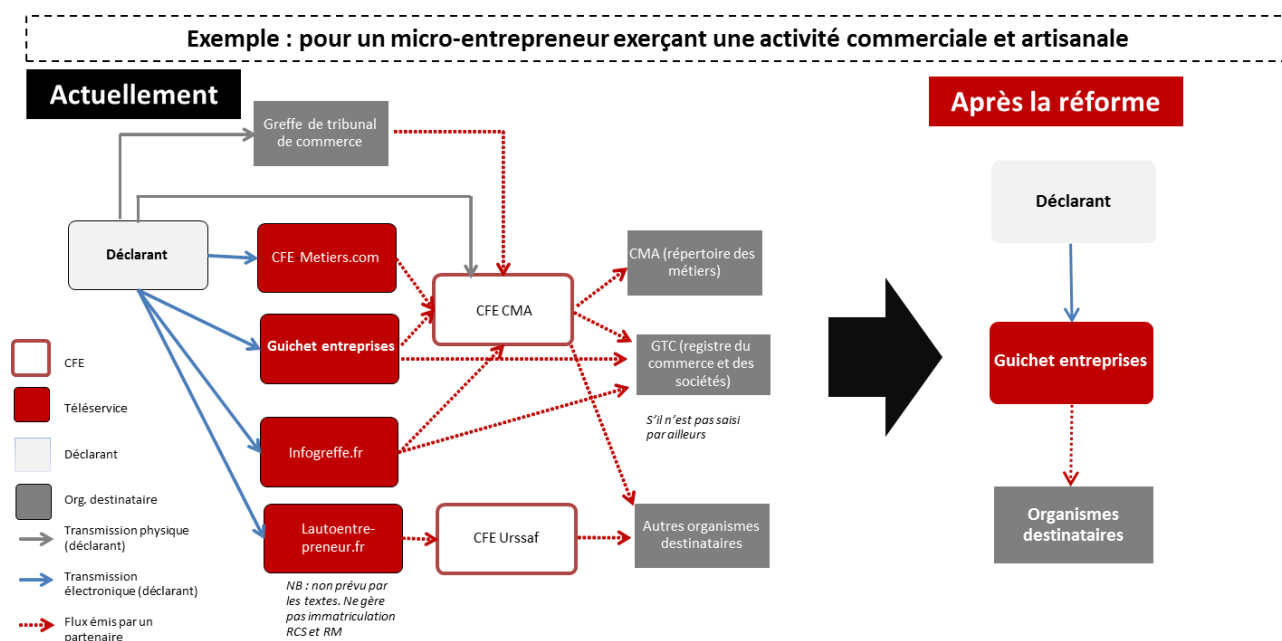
Exemple : pour un micro-entrepreneur exerçant une activité commerciale et artisanale

Actuellement

Greffe de tribunal de commerce

Déclarant

CFE Metiers.com

Guichet entreprises

Infogreffe.fr

Lautoentre-preneur.fr

NB : non prévu par les textes. Ne gère pas immatriculation RCS et RM

CFE CMA

CFE Urssaf

CMA (répertoire des métiers)

GTC (registre du commerce et des sociétés)

S'il n'est pas saisi par ailleurs

Autres organismes destinataires

CFE

Téleservice

Déclarant

Org. destinataire

Transmission physique (déclarant)

Transmission électronique (déclarant)

Flux émis par un partenaire

Après la réforme

Déclarant

Guichet entreprises

Organismes destinataires